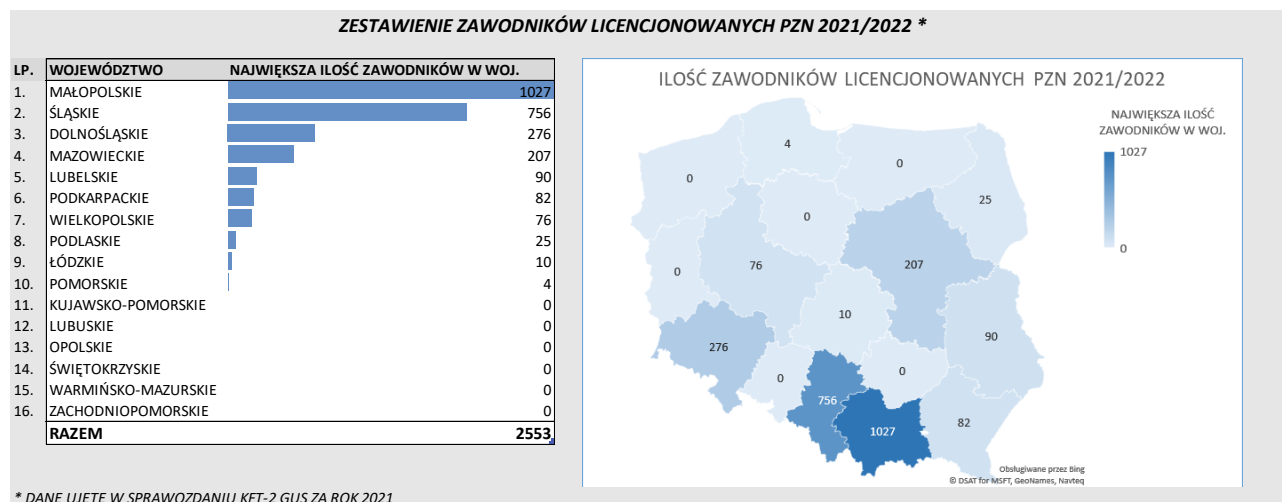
ZESTAWIENIE ZAWODNIKÓW LICENCJONOWANYCH PZN 2021/2022 *

| LP. | WOJEWÓDZTWO | NAJWIĘKSZA ILOŚĆ ZAWODNIKÓW W WOJ. |
|---|---|---|
| 1. | MAŁOPOLSKIE | 1027 |
| 2. | ŚLĄSKIE | 756 |
| 3. | DOLNOŚLĄSKIE | 276 |
| 4. | MAZOWIECKIE | 207 |
| 5. | LUBELSKIE | 90 |
| 6. | PODKARPACKIE | 82 |
| 7. | WIELKOPOLSKIE | 76 |
| 8. | PODLASKIE | 25 |
| 9. | ŁÓDZKIE | 10 |
| 10. | POMORSKIE | 4 |
| 11. | KUJAWSKO-POMORSKIE | 0 |
| 12. | LUBUSKIE | 0 |
| 13. | OPOLSKIE | 0 |
| 14. | ŚWIĘTOKRZYSKIE | 0 |
| 15. | WARMIŃSKO-MAZURSKIE | 0 |
| 16. | ZACHODNIOPOMORSKIE | 0 |
| | RAZEM | 2553 |

ILOŚĆ ZAWODNIKÓW LICENCJONOWANYCH PZN 2021/2022

NAJWIĘKSZA ILOŚĆ ZAWODNIKÓW W WOJ.
1027
0

4
0
0
25
0
0
76
207
10
276
90
0
0
756
1027
82

Obsługiwane przez Bing
© DSAT for MSFT, GeoNames, Navteq

* DANE UJĘTE W SPRAWOZDANIU KFT-2 GUS ZA ROK 2021